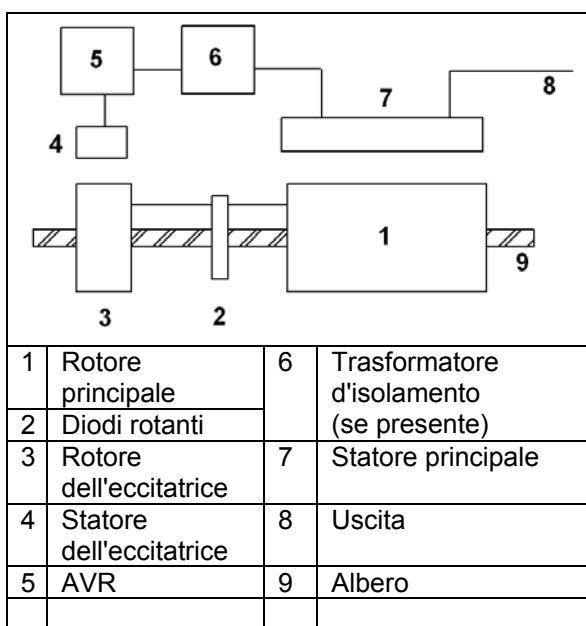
5
6
7
8
4
1
9
3
2

| 1 | Rotore principale | 6 | Trasformatore d'isolamento (se presente) |
|---|---|---|---|
| 2 | Diodi rotanti | | |
| 3 | Rotore dell'eccitatrice | 7 | Statore principale |
| 4 | Statore dell'eccitatrice | 8 | Uscita |
| 5 | AVR | 9 | Albero |
| | | | |